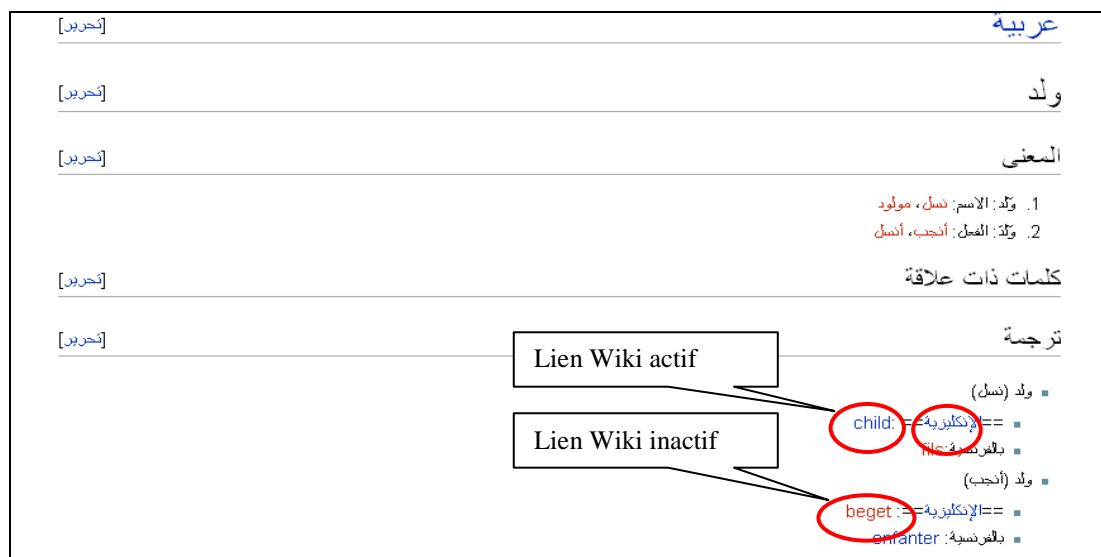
عربية [تحرير]

ولد [تحرير]

المعنى [تحرير]

1. وَلَد: الاسم: نسل، مولود
2. وَلَدَ: الفعل: أنجب، أنسل

كلمات ذات علاقة [تحرير]

ترجمة [تحرير]

Lien Wiki actif

- ولد (نسل)
  - ==الإنكليزية==: child
  - بالفرنسية: fils

Lien Wiki inactif

- ولد (أنجب)
  - ==الإنكليزية==: beget
  - بالفرنسية: enfanter